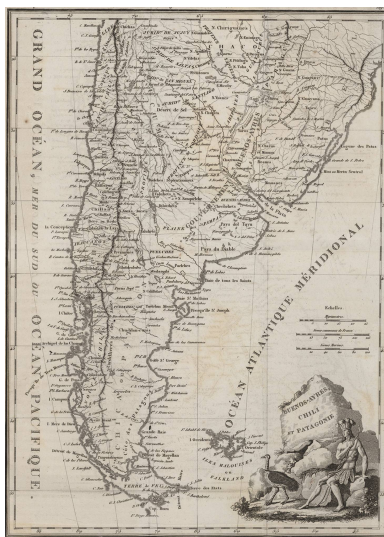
GRAND OCÉAN, MER DU SUD OU OCÉAN PACIFIQUE

OCÉAN ATLANTIQUE MÉRIDIONAL

BUENOS-AYRES CHILI ET PATAGONIE

Pays du Diable

Désert de Sel

Baie de tous les Saints

Échelles

ISLES MALOUINES OU FALKLAND

TERRE DE FEU

Pays du Tuyu

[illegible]